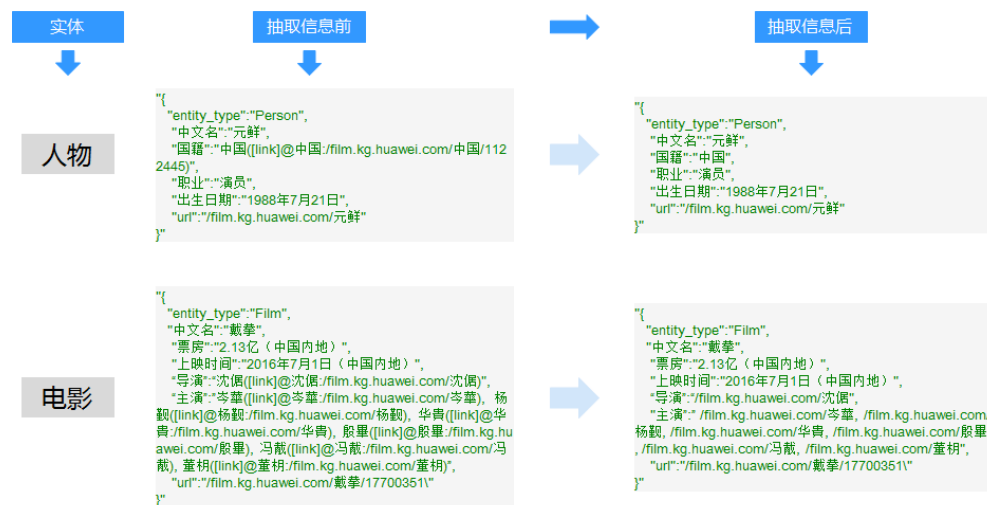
实体

抽取信息前

抽取信息后

人物

"{
"entity_type":"Person",
"中文名":"元鲜",
"国籍":"中国([link]@中国:/film.kg.huawei.com/中国/1122445)",
"职业":"演员",
"出生日期":"1988年7月21日",
"url":"/film.kg.huawei.com/元鲜"
}"

"{
"entity_type":"Person",
"中文名":"元鲜",
"国籍":"中国",
"职业":"演员",
"出生日期":"1988年7月21日",
"url":"/film.kg.huawei.com/元鲜"
}"

电影

"{
"entity_type":"Film",
"中文名":"戴拳",
"票房":"2.13亿（中国内地）",
"上映时间":"2016年7月1日（中国内地）",
"导演":"沈偲([link]@沈偲:/film.kg.huawei.com/沈偲)",
"主演":"岑華([link]@岑華:/film.kg.huawei.com/岑華)，杨覲([link]@杨覲:/film.kg.huawei.com/杨覲)，华貴([link]@华貴:/film.kg.huawei.com/华貴)，殷畢([link]@殷畢:/film.kg.huawei.com/殷畢)，冯蔵([link]@冯蔵:/film.kg.huawei.com/冯蔵)，董枂([link]@董枂:/film.kg.huawei.com/董枂)",
"url":"/film.kg.huawei.com/戴拳/17700351\"
}"

"{
"entity_type":"Film",
"中文名":"戴拳",
"票房":"2.13亿（中国内地）",
"上映时间":"2016年7月1日（中国内地）",
"导演":"/film.kg.huawei.com/沈偲",
"主演":" /film.kg.huawei.com/岑華, /film.kg.huawei.com/杨覲, /film.kg.huawei.com/华貴, /film.kg.huawei.com/殷畢, /film.kg.huawei.com/冯蔵, /film.kg.huawei.com/董枂",
"url":"/film.kg.huawei.com/戴拳/17700351\"
}"